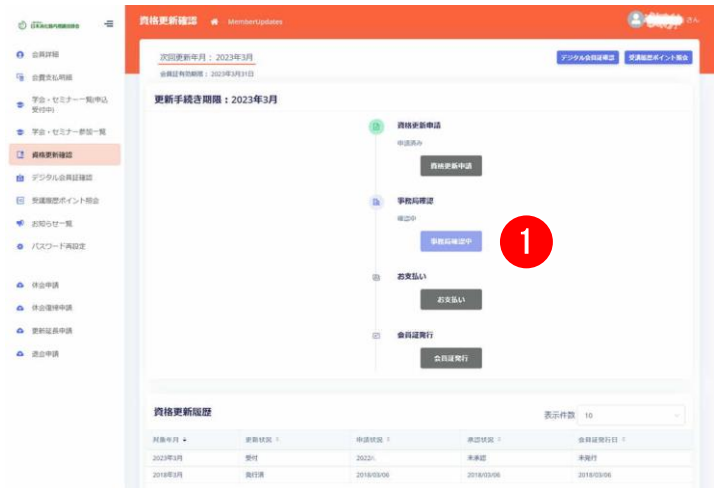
日本糖尿病療養指導士認定機構

会員詳細
会費支払明細
学会・セミナー一覧(申込受付中)
学会・セミナー参加一覧
資格更新確認
デジタル会員証確認
受講履歴ポイント照会
お知らせ一覧
パスワード再設定

休会申請
休会復帰申請
更新延長申請
退会申請

資格更新確認 MemberUpdates

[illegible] さん

次回更新年月：2023年3月
会員証有効期限：2023年3月31日

デジタル会員証確認 受講履歴ポイント照会

更新手続き期限：2023年3月

資格更新申請
申請済み
資格更新申請

事務局確認
確認中
事務局確認中

1

お支払い
お支払い

会員証発行
会員証発行

資格更新履歴

表示件数 10

| 対象年月 | 更新状況 | 申請状況 | 承認状況 | 会員証発行日 |
|---|---|---|---|---|
| 2023年3月 | 受付 | 2022/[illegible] | 未承認 | 未発行 |
| 2018年3月 | 発行済 | 2018/03/06 | 2018/03/06 | 2018/03/06 |